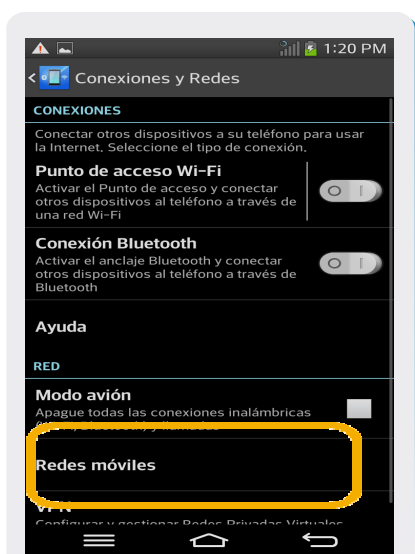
1:20 PM

Conexiones y Redes

CONEXIONES

Conectar otros dispositivos a su teléfono para usar la Internet. Seleccione el tipo de conexión.

Punto de acceso Wi-Fi
Activar el Punto de acceso y conectar otros dispositivos al teléfono a través de una red Wi-Fi

Conexión Bluetooth
Activar el anclaje Bluetooth y conectar otros dispositivos al teléfono a través de Bluetooth

Ayuda

RED

Modo avión
Apague todas las conexiones inalámbricas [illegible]

Redes móviles

VPN
Configurar y gestionar Redes Privadas Virtuales